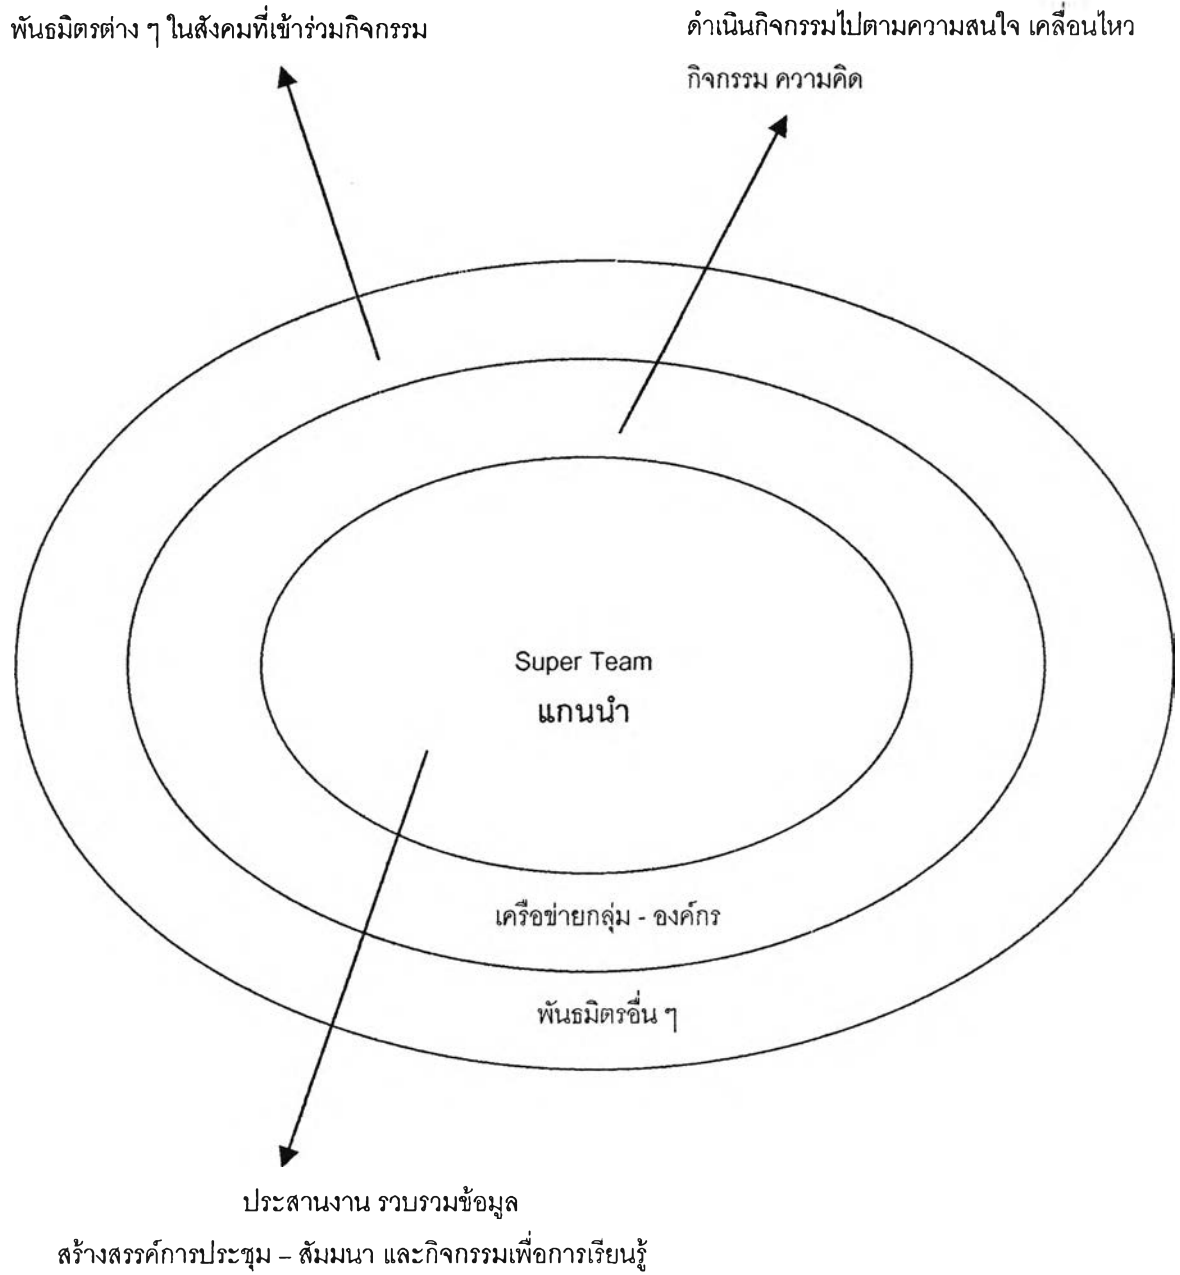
พันธมิตรต่าง ๆ ในสังคมที่เข้าร่วมกิจกรรม

ดำเนินกิจกรรมไปตามความสนใจ เคลื่อนไหว กิจกรรม ความคิด

Super Team
แกนนำ

เครือข่ายกลุ่ม - องค์กร

พันธมิตรอื่น ๆ

ประสานงาน รวบรวมข้อมูล
สร้างสรรค์การประชุม – สัมมนา และกิจกรรมเพื่อการเรียนรู้